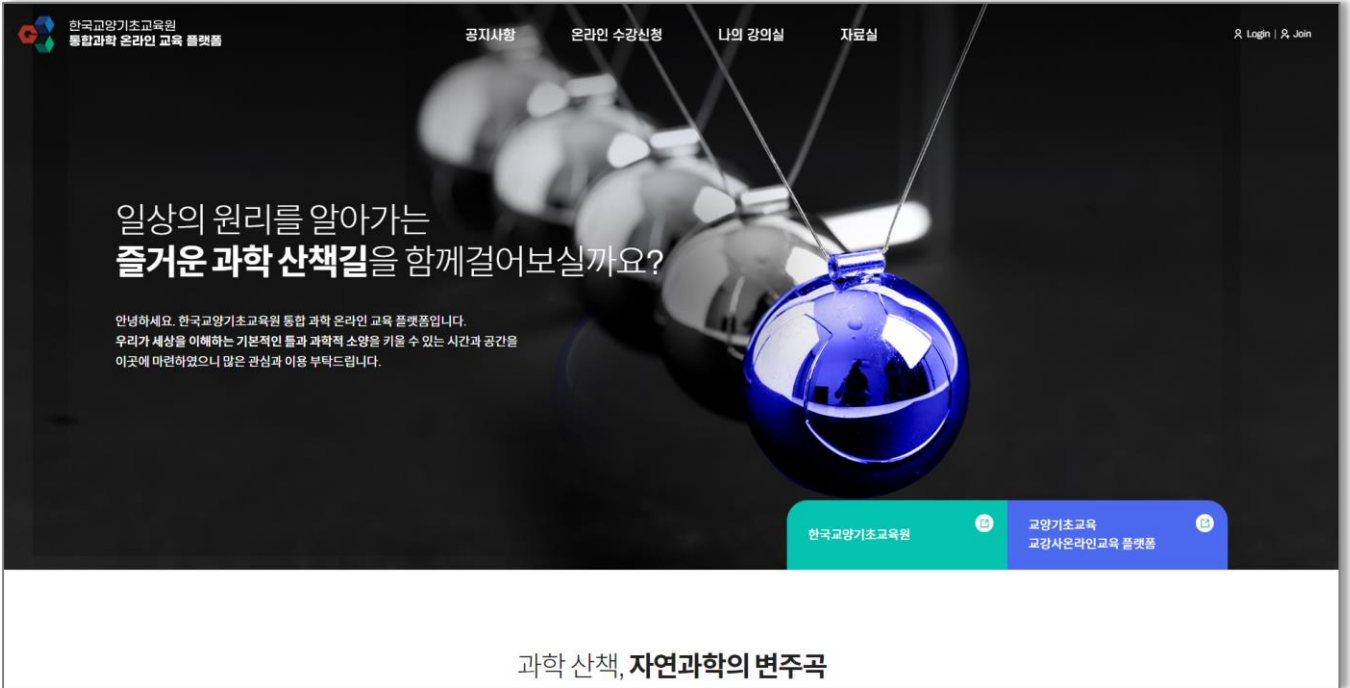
한국교양기초교육원
통합과학 온라인 교육 플랫폼

공지사항 온라인 수강신청 나의 강의실 자료실

Login | Join

일상의 원리를 알아가는
즐거운 과학 산책길을 함께걸어보실까요?

안녕하세요. 한국교양기초교육원 통합 과학 온라인 교육 플랫폼입니다.
우리가 세상을 이해하는 기본적인 틀과 과학적 소양을 키울 수 있는 시간과 공간을
이곳에 마련하였으니 많은 관심과 이용 부탁드립니다.

한국교양기초교육원

교양기초교육
교강사온라인교육 플랫폼

과학 산책, 자연과학의 변주곡